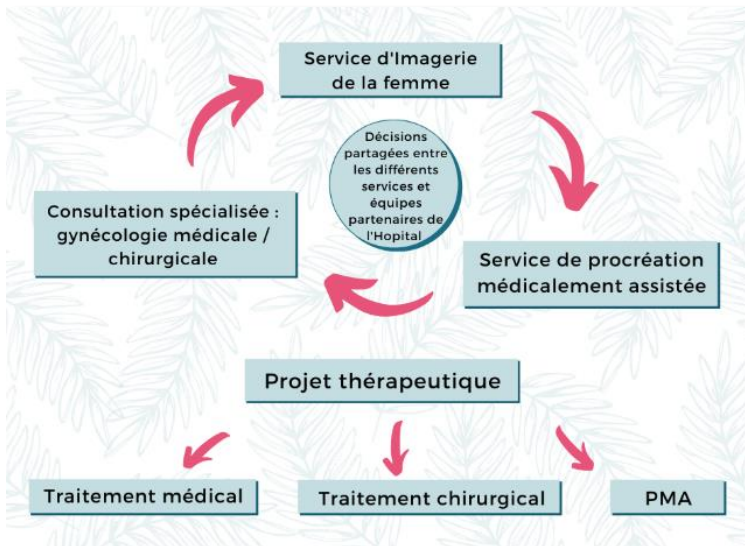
Service d'Imagerie de la femme

Décisions partagées entre les différents services et équipes partenaires de l'Hopital

Consultation spécialisée : gynécologie médicale / chirurgicale

Service de procréation médicalement assistée

Projet thérapeutique

Traitement médical

Traitement chirurgical

PMA